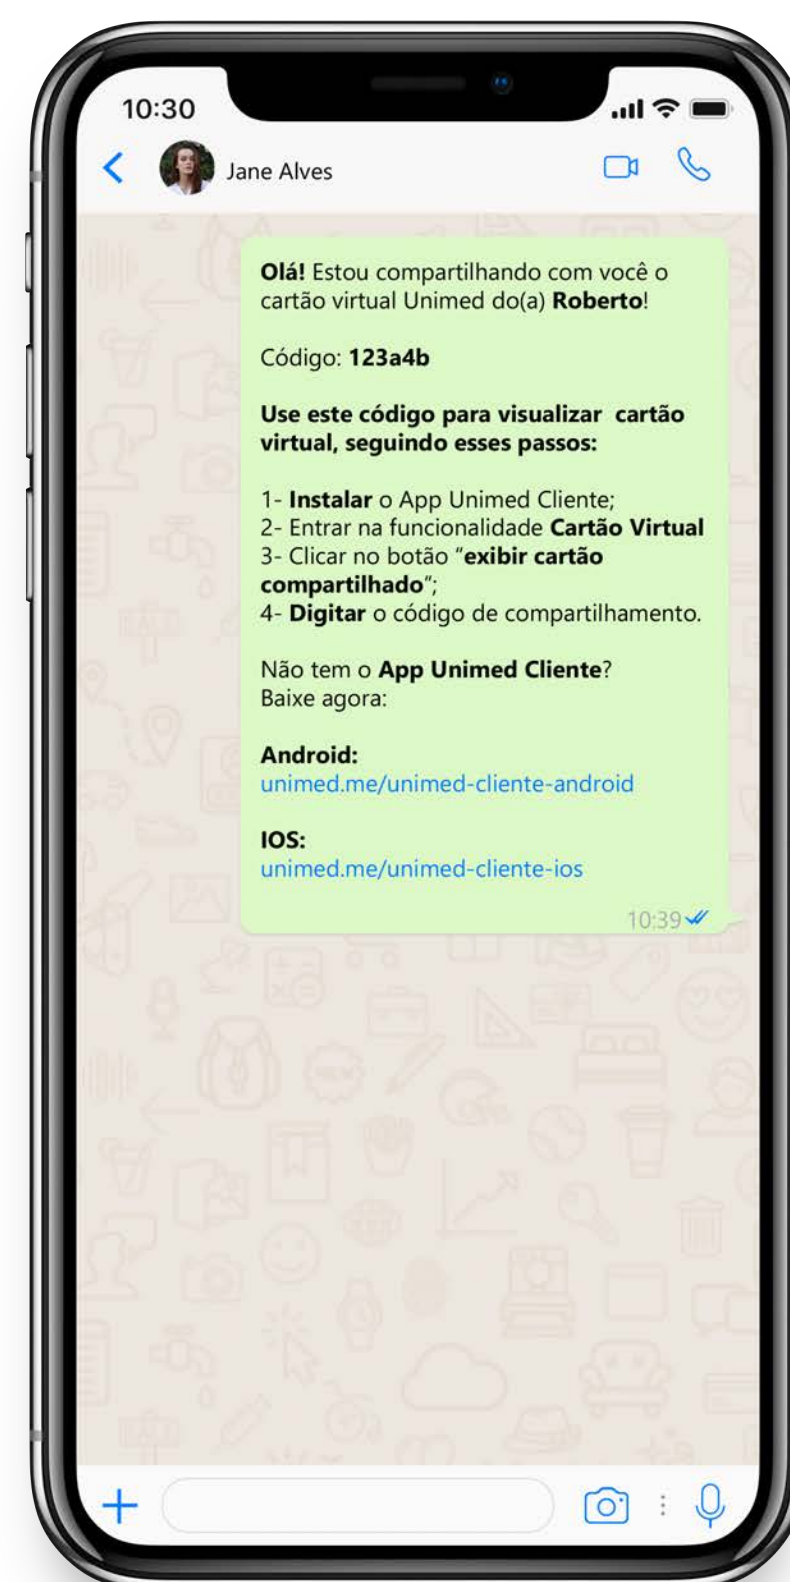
10:30

Jane Alves

Olá! Estou compartilhando com você o cartão virtual Unimed do(a) Roberto!

Código: 123a4b

Use este código para visualizar cartão virtual, seguindo esses passos:

1- Instalar o App Unimed Cliente;
2- Entrar na funcionalidade Cartão Virtual
3- Clicar no botão "exibir cartão compartilhado";
4- Digitar o código de compartilhamento.

Não tem o App Unimed Cliente?
Baixe agora:

Android:
unimed.me/unimed-cliente-android

IOS:
unimed.me/unimed-cliente-ios

10:39